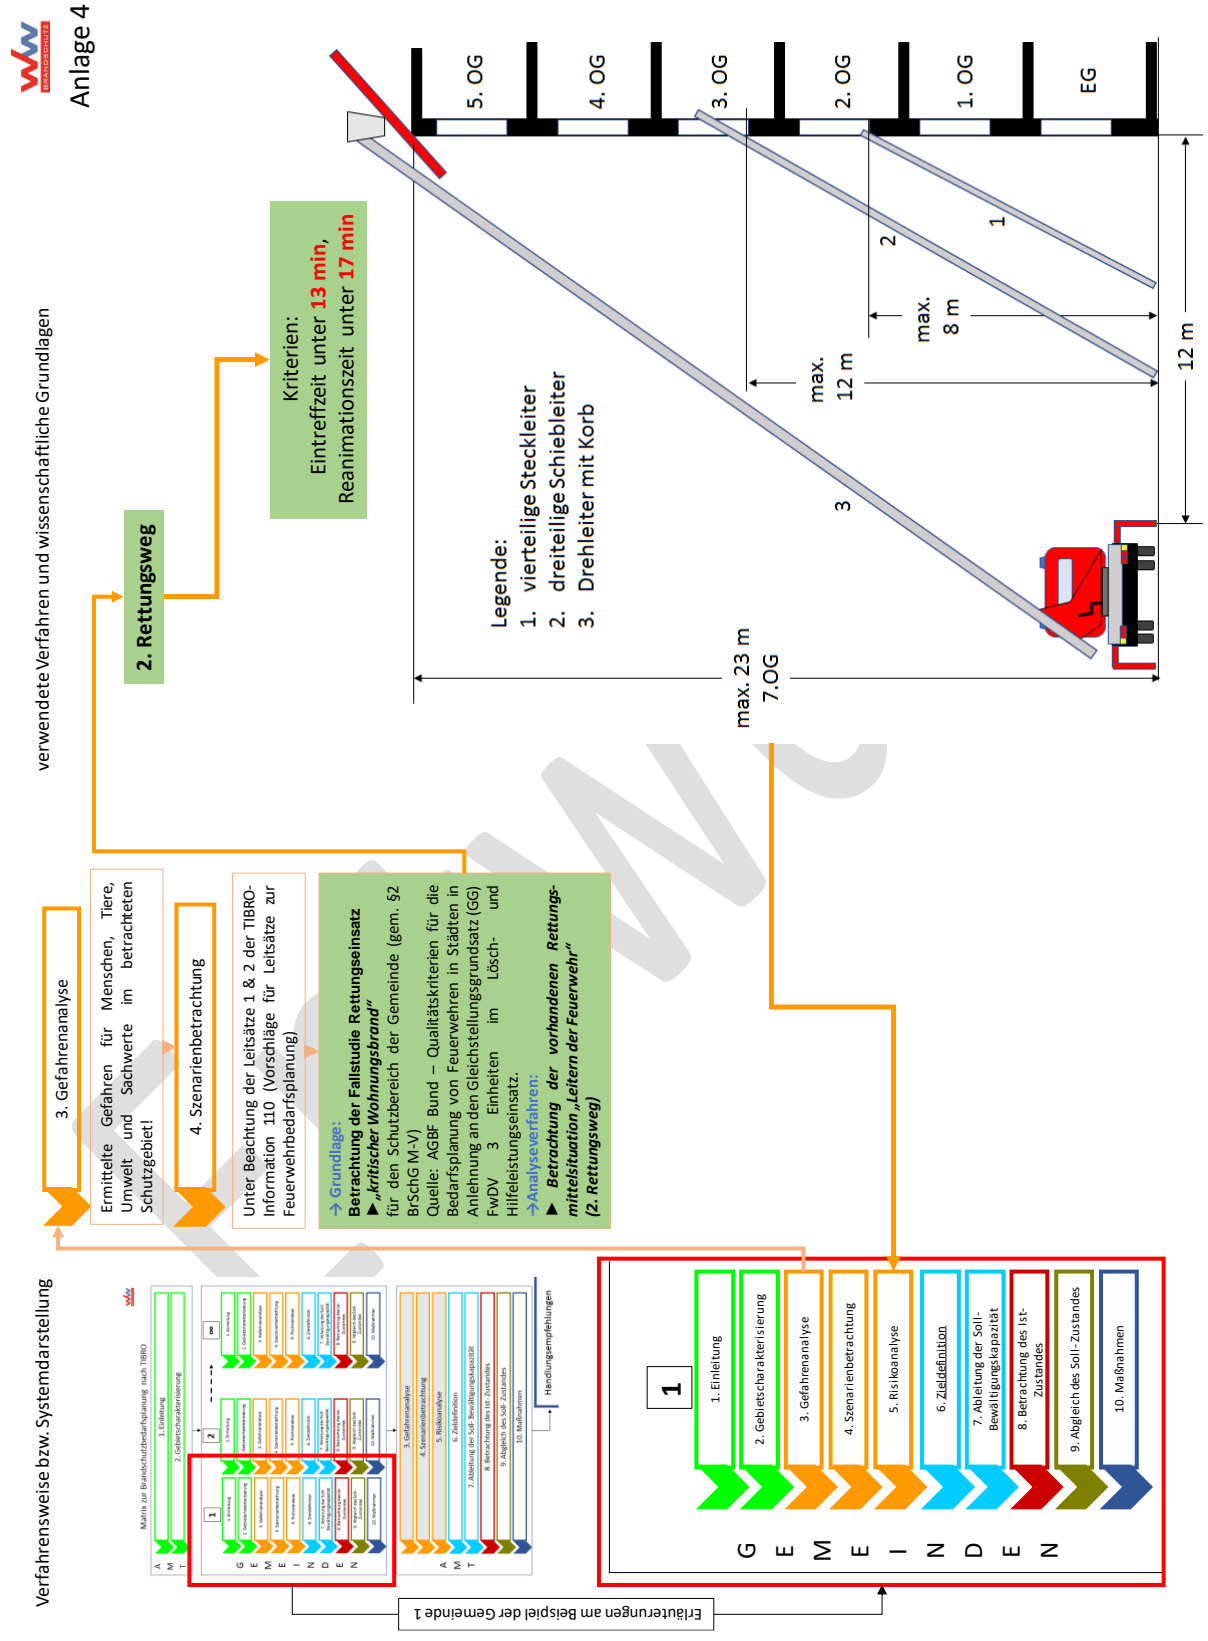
Anlage 4

BRANDSCHUTZ

verwendete Verfahren und wissenschaftliche Grundlagen

Verfahrensweise bzw. Systemdarstellung

3. Gefahrenanalyse

Ermittelte Gefahren für Menschen, Tiere, Umwelt und Sachwerte im betrachteten Schutzgebiet!

4. Szenarienbetrachtung

Unter Beachtung der Leitsätze 1 & 2 der TIBRO-Information 110 (Vorschläge für Leitsätze zur Feuerwehrbedarfsplanung)

→ Grundlage:
Betrachtung der Fallstudie Rettungseinsatz
▶ „kritischer Wohnungsbrand"
für den Schutzbereich der Gemeinde (gem. §2 BrSchG M-V)
Quelle: AGBF Bund – Qualitätskriterien für die Bedarfsplanung von Feuerwehren in Städten in Anlehnung an den Gleichstellungsgrundsatz (GG) FwDV 3 Einheiten im Lösch- und Hilfeleistungseinsatz.
→ Analyseverfahren:
▶ Betrachtung der vorhandenen Rettungsmittelsituation „Leitern der Feuerwehr" (2. Rettungsweg)

2. Rettungsweg

Kriterien:
Eintreffzeit unter 13 min,
Reanimationszeit unter 17 min

Legende:
1. vierteilige Steckleiter
2. dreiteilige Schiebleiter
3. Drehleiter mit Korb

5. OG
4. OG
3. OG
2. OG
1. OG
EG

1
2
3

max. 8 m
max. 12 m
12 m
max. 23 m
7.OG

1
1. Einleitung
2. Gebietscharakterisierung
3. Gefahrenanalyse
4. Szenarienbetrachtung
5. Risikoanalyse
6. Zieldefinition
7. Ableitung der Soll-Bewältigungskapazität
8. Betrachtung des Ist-Zustandes
9. Abgleich des Soll-Zustandes
10. Maßnahmen

G E M E I N D E N

Erläuterungen am Beispiel der Gemeinde 1

Matrix zur Brandschutzbedarfsplanung nach TIBRO
A M T
1. Einleitung
2. Gebietscharakterisierung
1
2
8
G E M E I N D E N
3. Gefahrenanalyse
4. Szenarienbetrachtung
5. Risikoanalyse
6. Zieldefinition
7. Ableitung der Soll-Bewältigungskapazität
8. Betrachtung des Ist-Zustandes
9. Abgleich des Soll-Zustandes
10. Maßnahmen
A M T
Handlungsempfehlungen